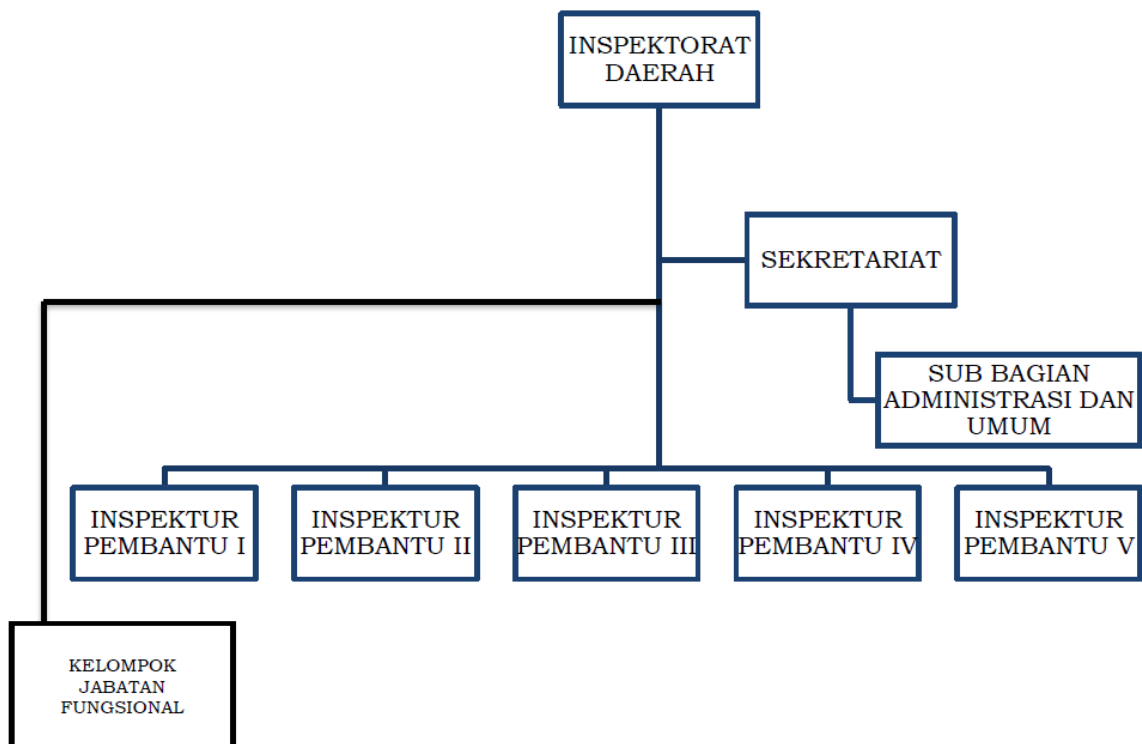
INSPEKTORAT DAERAH

SEKRETARIAT

SUB BAGIAN ADMINISTRASI DAN UMUM

INSPEKTUR PEMBANTU I

INSPEKTUR PEMBANTU II

INSPEKTUR PEMBANTU III

INSPEKTUR PEMBANTU IV

INSPEKTUR PEMBANTU V

KELOMPOK JABATAN FUNGSIONAL